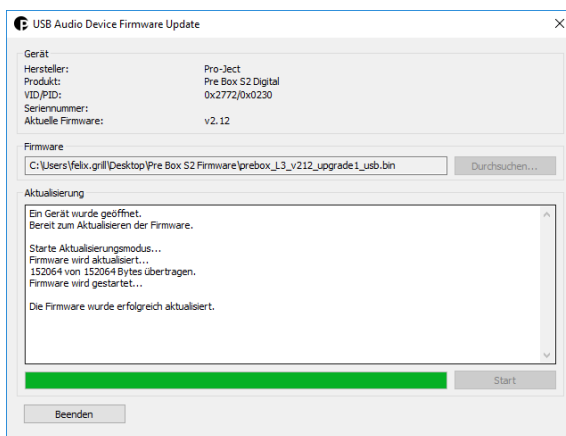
USB Audio Device Firmware Update

×

Gerät

| | |
|---|---|
| Hersteller: | Pro-Ject |
| Produkt: | Pre Box S2 Digital |
| VID/PID: | 0x2772/0x0230 |
| Seriennummer: | |
| Aktuelle Firmware: | v2.12 |

Firmware

C:\Users\felix.grill\Desktop\Pre Box S2 Firmware\prebox_L3_v212_upgrade1_usb.bin

Durchsuchen...

Aktualisierung

Ein Gerät wurde geöffnet.
Bereit zum Aktualisieren der Firmware.

Starte Aktualisierungsmodus...
Firmware wird aktualisiert...
152064 von 152064 Bytes übertragen.
Firmware wird gestartet...

Die Firmware wurde erfolgreich aktualisiert.

Start

Beenden